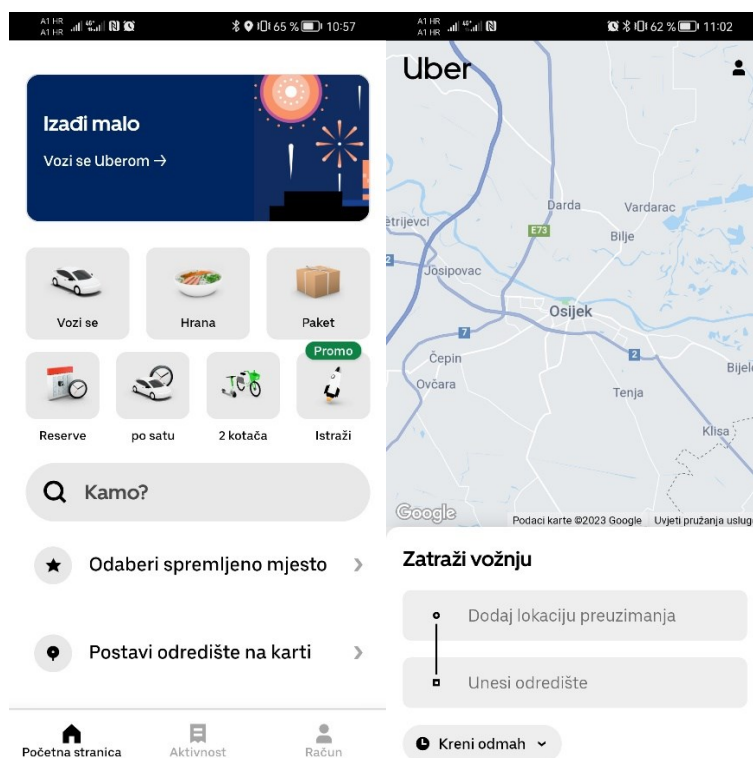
A1 HR A1 HR 65 % 10:57

Izađi malo
Vozi se Uberom →

Vozi se
Hrana
Paket
Promo
Reserve
po satu
2 kotača
Istraži

Kamo?

Odaberi spremljeno mjesto ›

Postavi odredište na karti ›

Početna stranica
Aktivnost
Račun

A1 HR A1 HR 62 % 11:02

Uber

Darda
Vardarac
Bilje
E73
ětrijevci
Josipovac
Osijek
7
2
Čepin
Ovčara
Tenja
Bijelo
Klisa
Google
Podaci karte ©2023 Google Uvjeti pružanja uslug

Zatraži vožnju

Dodaj lokaciju preuzimanja

Unesi odredište

Kreni odmah ˅